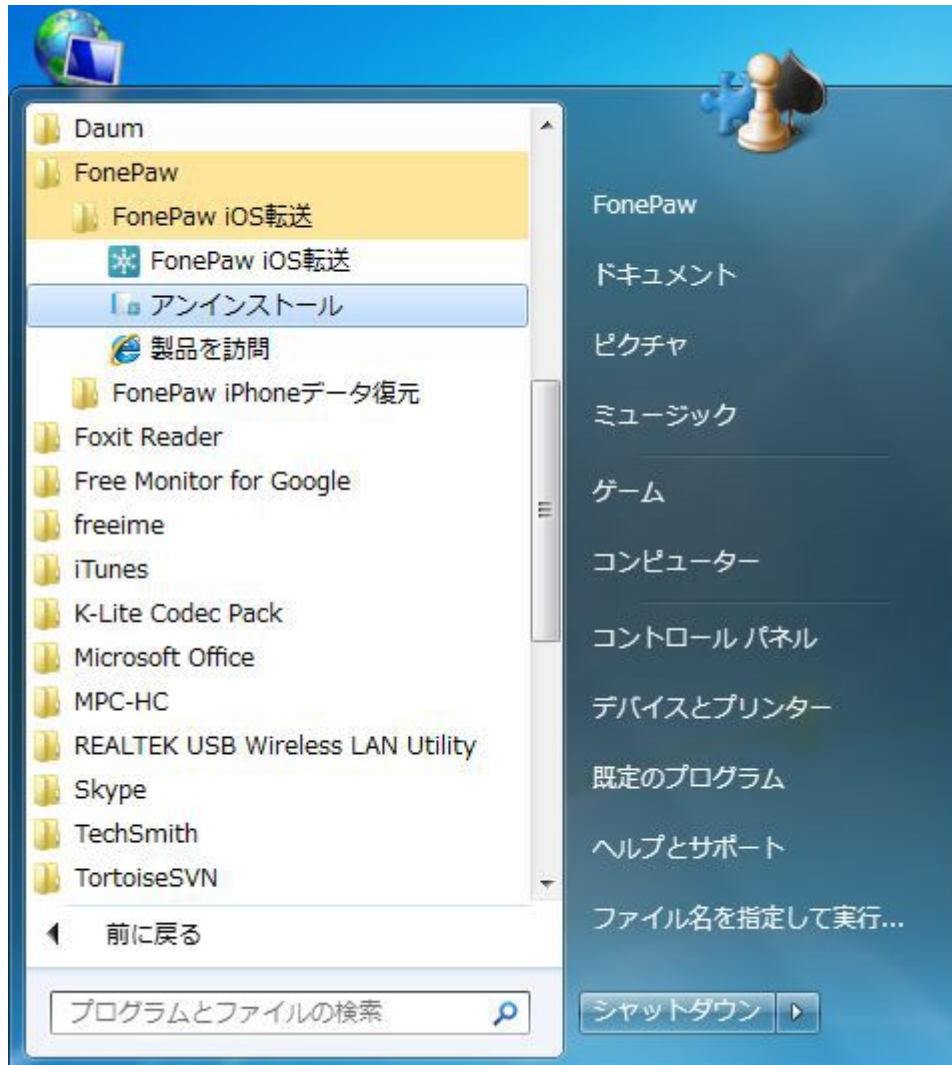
Daum
FonePaw
FonePaw iOS転送
FonePaw iOS転送
アンインストール
製品を訪問
FonePaw iPhoneデータ復元
Foxit Reader
Free Monitor for Google
freeime
iTunes
K-Lite Codec Pack
Microsoft Office
MPC-HC
REALTEK USB Wireless LAN Utility
Skype
TechSmith
TortoiseSVN
前に戻る
プログラムとファイルの検索

FonePaw
ドキュメント
ピクチャ
ミュージック
ゲーム
コンピューター
コントロール パネル
デバイスとプリンター
既定のプログラム
ヘルプとサポート
ファイル名を指定して実行...
シャットダウン